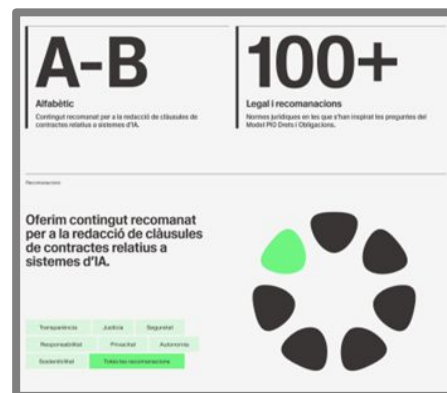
A-B

Alfabètic

Contingut recomanat per a la redacció de clàusules de contractes relatius a sistemes d'IA.

100+

Legal i recomanacions

Normes jurídiques en les que s'han inspirat les preguntes del Model PIO Drets i Obligacions.

Recomanacions

Oferim contingut recomanat per a la redacció de clàusules de contractes relatius a sistemes d'IA.

Transparència

Justícia

Seguretat

Responsabilitat

Privacitat

Autonomia

Sostenibilitat

Totes les recomanacions